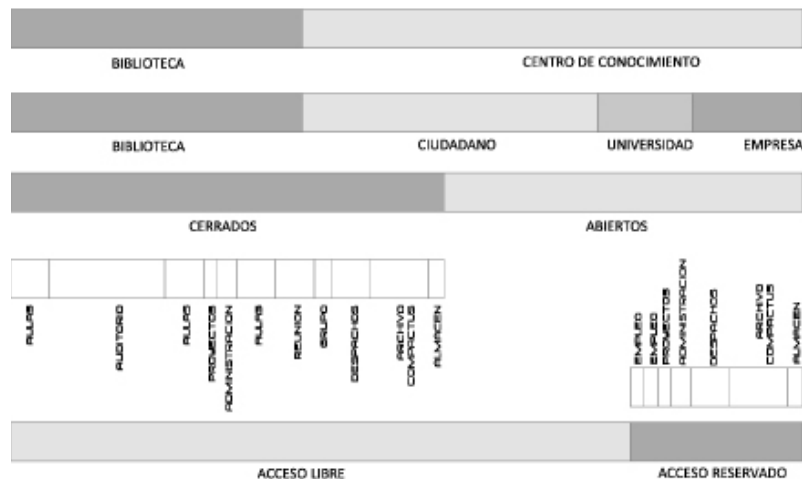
BIBLIOTECA

CENTRO DE CONOCIMIENTO

BIBLIOTECA

CIUDADANO

UNIVERSIDAD

EMPRESA

CERRADOS

ABIERTOS

AULAS

AUDITORIO

AULAS

PROYECTOS

ADMINISTRACION

AULAS

REUNION

GRUPO

DESPACHOS

ARCHIVO COMPACTUS

ALMACEN

EMPLEO

EMPLEO

PROYECTOS

ADMINISTRACION

DESPACHOS

ARCHIVO COMPACTUS

ALMACEN

ACCESO LIBRE

ACCESO RESERVADO